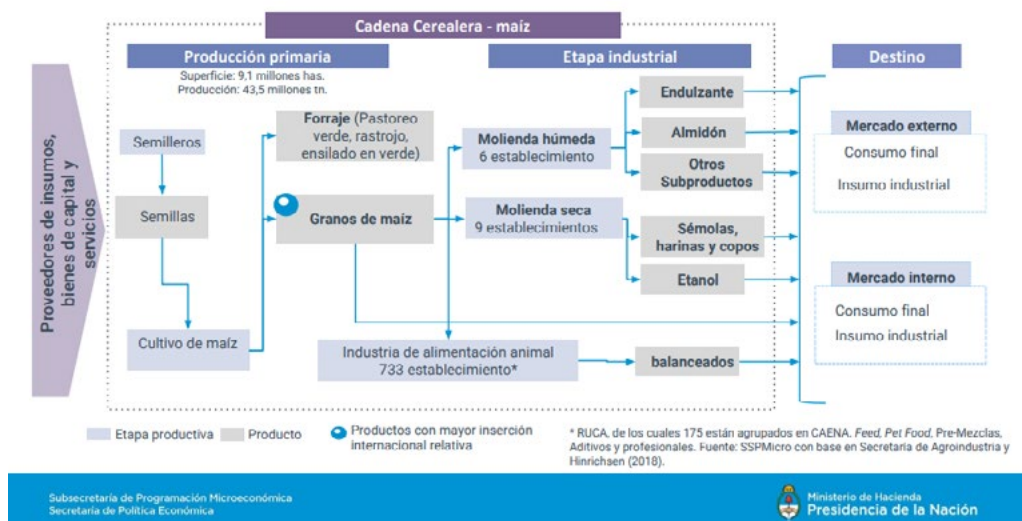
Cadena Cerealera - maíz

Proveedores de insumos, bienes de capital y servicios

Producción primaria

Superficie: 9,1 millones has.
Producción: 43,5 millones tn.

Semilleros

Semillas

Cultivo de maíz

Forraje (Pastoreo verde, rastrojo, ensilado en verde)

Granos de maíz

Etapa industrial

Molienda húmeda
6 establecimiento

Molienda seca
9 establecimientos

Endulzante

Almidón

Otros Subproductos

Sémolas, harinas y copos

Etanol

Industria de alimentación animal
733 establecimiento*

balanceados

Destino

Mercado externo

Consumo final

Insumo industrial

Mercado interno

Consumo final

Insumo industrial

Etapa productiva
Producto
Productos con mayor inserción internacional relativa

* RUCA, de los cuales 175 están agrupados en CAENA. Feed, Pet Food, Pre-Mezclas, Aditivos y profesionales. Fuente: SSPMicro con base en Secretaría de Agroindustria y Hinrichsen (2018).

Subsecretaría de Programación Microeconómica
Secretaría de Política Económica

Ministerio de Hacienda
Presidencia de la Nación